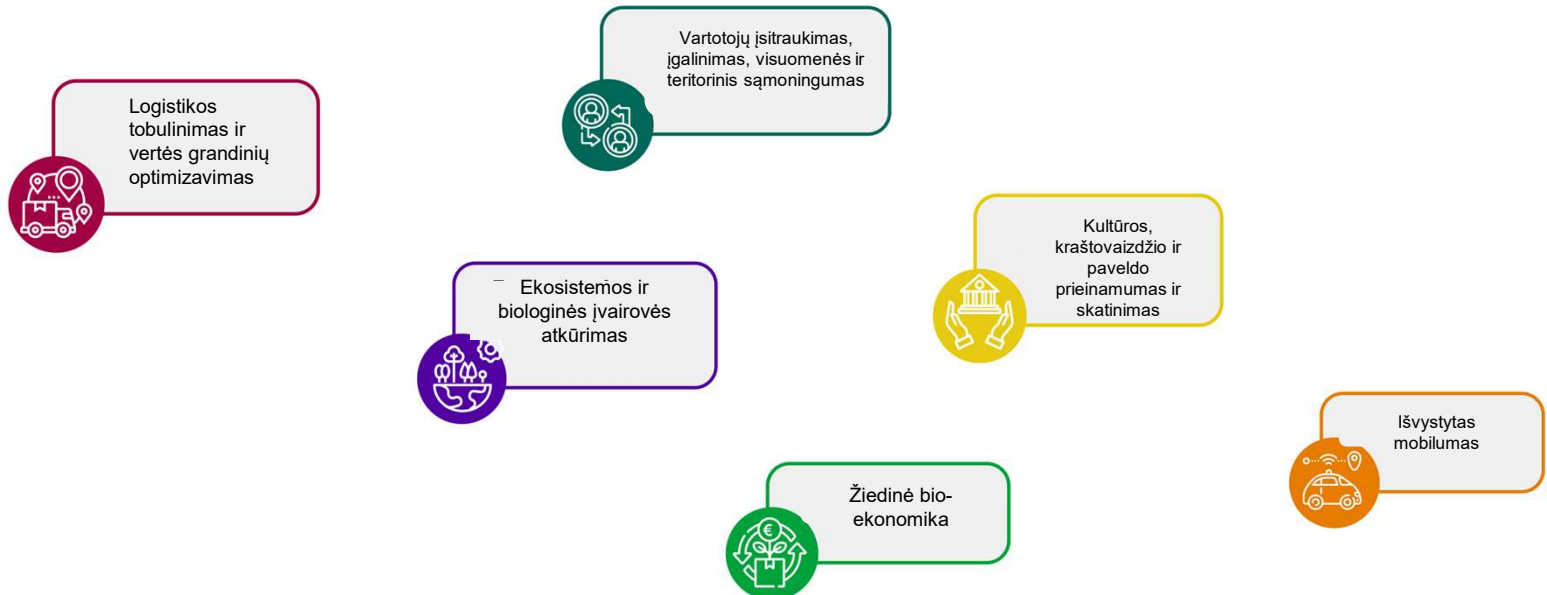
Vartotojų įsitraukimas, įgalinimas, visuomenės ir teritorinis sąmoningumas

Logistikos tobulinimas ir vertės grandinių optimizavimas

Kultūros, kraštovaizdžio ir paveldo prieinamumas ir skatinimas

Ekosistemos ir biologinės įvairovės atkūrimas

Išvystytas mobilumas

Žiedinė bio-ekonomika